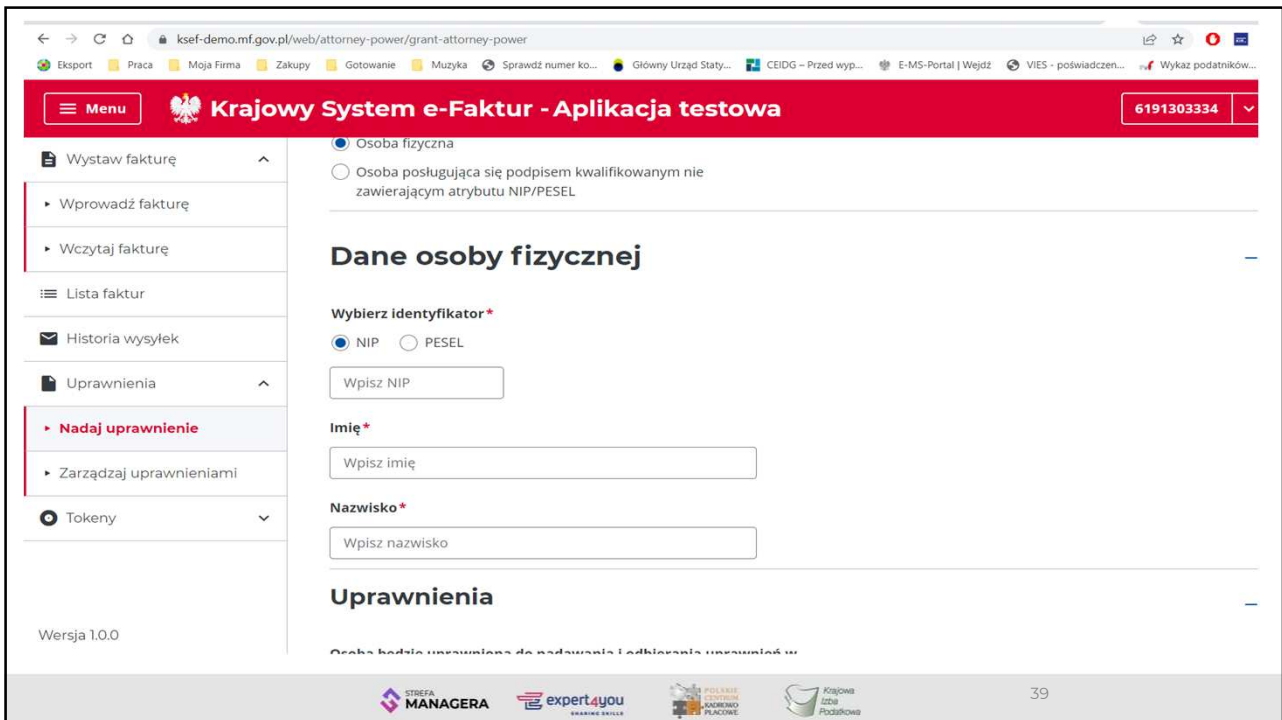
ksef-demo.mf.gov.pl/web/attorney-power/grant-attorney-power

Eksport Praca Moja Firma Zakupy Gotowanie Muzyka Sprawdź numer ko... Główny Urząd Staty... CEIDG – Przed wyp... E-MS-Portal | Wejdź VIES - poświadczen... Wykaz podatników...

Menu Krajowy System e-Faktur - Aplikacja testowa 6191303334

Wystaw fakturę
Wprowadź fakturę
Wczytaj fakturę
Lista faktur
Historia wysyłek
Uprawnienia
Nadaj uprawnienie
Zarządzaj uprawnieniami
Tokeny

Wersja 1.0.0

Osoba fizyczna
Osoba posługująca się podpisem kwalifikowanym nie zawierającym atrybutu NIP/PESEL

Dane osoby fizycznej

Wybierz identyfikator*
NIP PESEL
Wpisz NIP

Imię*
Wpisz imię

Nazwisko*
Wpisz nazwisko

Uprawnienia

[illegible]

STREFA MANAGERA expert4you SHARING SKILLS POLSKIE CENTRUM KADROWO PŁACOWE Krajowa Izba Podatkowa 39